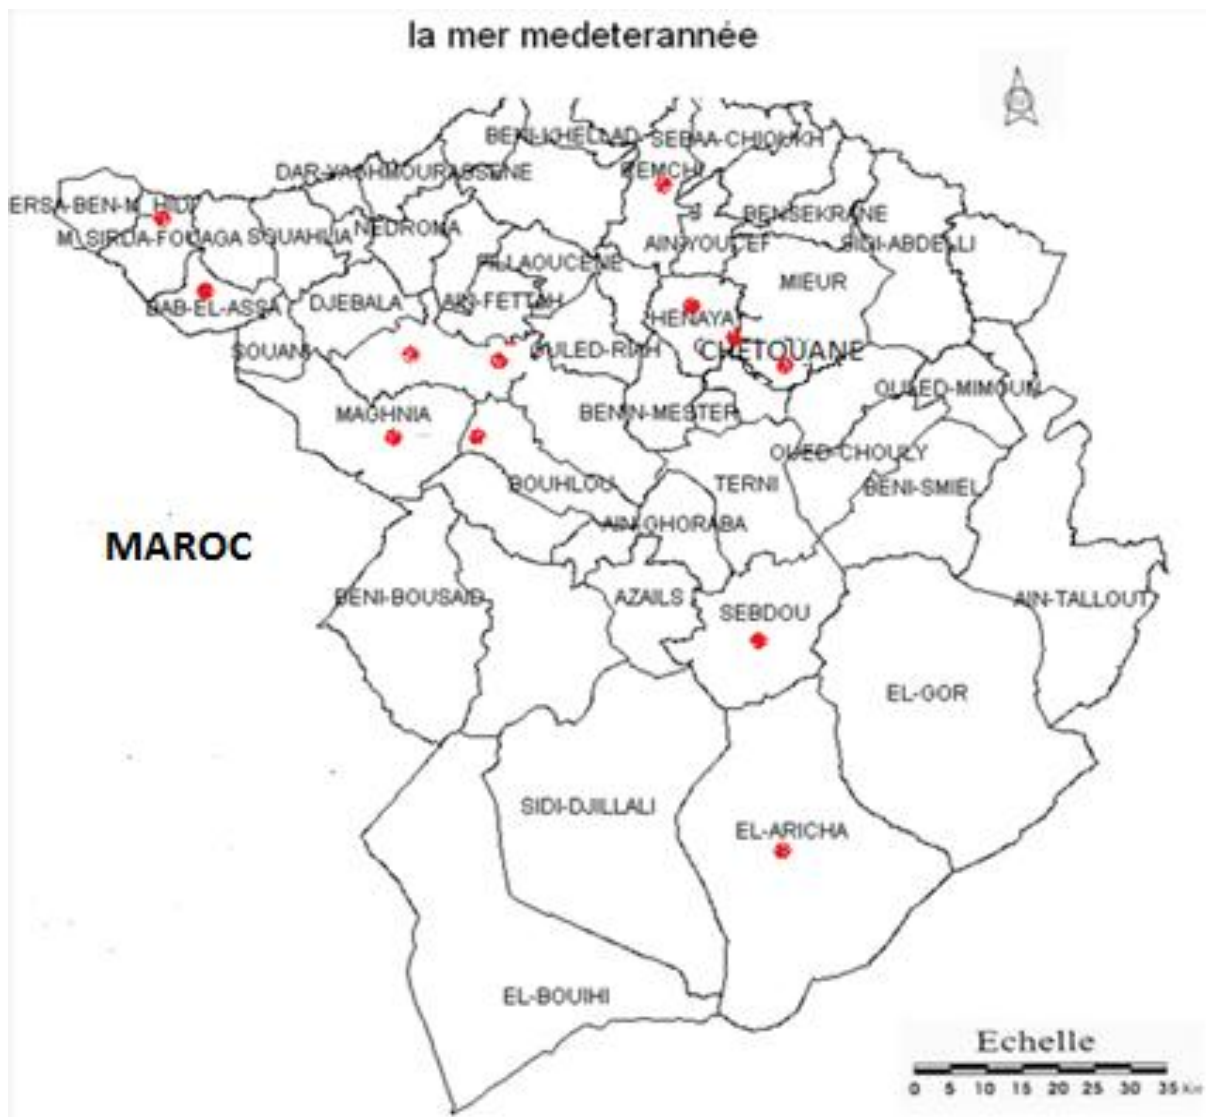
la mer medeterannée

BENI-KHELLAD SEBAA-CHIOUKH
DAR-YAGHMOURASSENE
REMCHI
ERSA-BEN-M HIDI
M SIRDA-FOUAGA SOUAHLIA
NEDROMA
BENSEKRANE
AIN-YOUCEF
SIDI-ABDELLI
FILLAOUCENE
MIEUR
BAB-EL-ASSA
DJEBALA
AIN-FETTAH
HENAYA
CHETOUANE
SOUANI
OULED-RIAH
OULED-MIMOUN
MAGHNIA
BENI-MESTER
OUED-CHOULY
TERNI
BENI-SMIEL
BOUHLOU
AIN-GHORABA
MAROC
BENI-BOUSAID
AZAILS
SEBDOU
AIN-TALLOUT
EL-GOR
SIDI-DJILLALI
EL-ARICHA
EL-BOUIHI

Echelle
0 5 10 15 20 25 30 35 Km